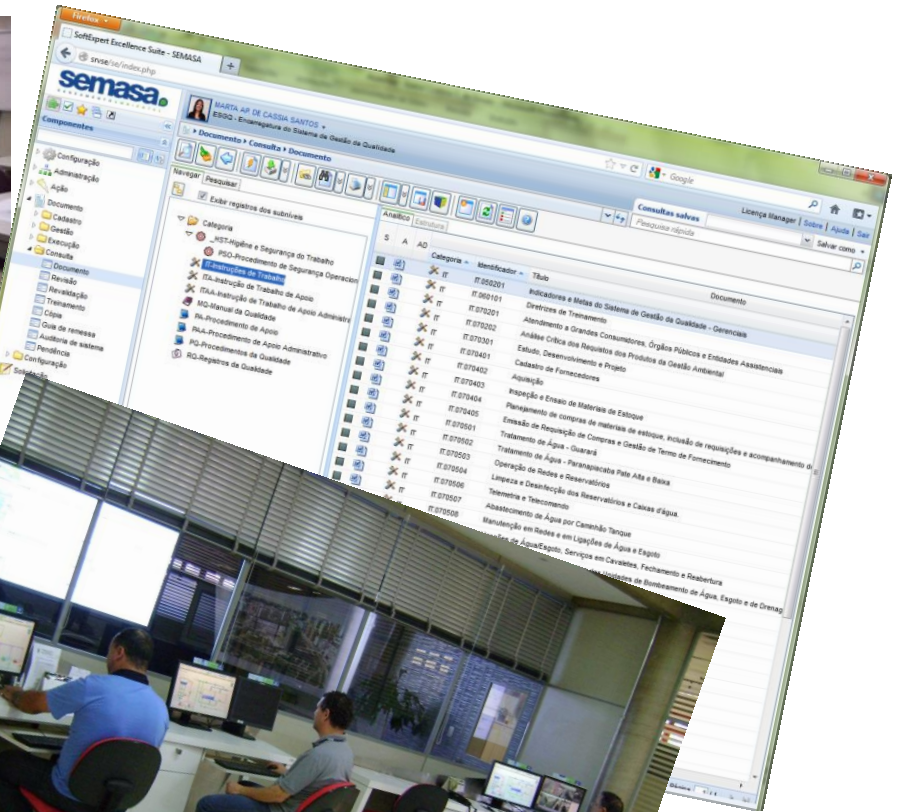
Firefox

SoftExpert Excellence Suite - SEMASA

snse/se/index.php

semasa

MARTA AP DE CASSIA SANTOS
ESGQ - Encarregatura do Sistema de Gestão da Qualidade

Componentes

Documento › Consulta › Documento

Google

Consultas salvas

Licença Manager | Sobre | Ajuda | Sair

Pesquisa rápida

Salvar como

Navegar Pesquisar

Exibir registros dos subníveis

Configuração
Administração
Ação
Documento
Cadastro
Gestão
Execução
Consulta
Documento
Revisão
Revalidação
Treinamento
Cópia
Guia de remessa
Auditoria de sistema
Pendência
Configuração
Solicitação

Categoria
HST-Higiêne e Segurança do Trabalho
PSO-Procedimento de Segurança Operacion
IT-Instruções de Trabalho
ITA-Instrução de Trabalho de Apoio
ITAA-Instrução de Trabalho de Apoio Administr
MQ-Manual da Qualidade
PA-Procedimento de Apoio
PAA-Procedimento de Apoio Administrativo
PG-Procedimentos da Qualidade
RQ-Registros da Qualidade

Analítico Estrutura

| S | A | AD | Categoria | Identificador | Título |
|---|---|---|---|---|---|
| | | | IT | IT.050201 | Indicadores e Metas do Sistema de Gestão da Qualidade - Gerencia |
| | | | IT | IT.060101 | Diretrizes de Treinamento |
| | | | IT | IT.070201 | Atendimento a Grandes Consumidores, Órgãos Públicos e Entidades Assistenciais |
| | | | IT | IT.070202 | Análise Crítica dos Requisitos dos Produtos da Gestão Ambiental |
| | | | IT | IT.070301 | Estudo, Desenvolvimento e Projeto |
| | | | IT | IT.070401 | Cadastro de Fornecedores |
| | | | IT | IT.070402 | Aquisição |
| | | | IT | IT.070403 | Inspeção e Ensaio de Materiais de Estoque |
| | | | IT | IT.070404 | Planejamento de compras de materiais de estoque, inclusão de requisições e acompanhamento d |
| | | | IT | IT.070405 | Emissão de Requisição de Compras e Gestão de Termo de Fornecimento |
| | | | IT | IT.070501 | Tratamento de Água - Guarará |
| | | | IT | IT.070502 | Tratamento de Água - Paranapiacaba Pate Alta e Baixa |
| | | | IT | IT.070503 | Operação de Redes e Reservatórios |
| | | | IT | IT.070504 | Limpeza e Desinfecção dos Reservatórios e Caixas d'água. |
| | | | IT | IT.070506 | Telemetria e Telecomando |
| | | | IT | IT.070507 | Abastecimento de Água por Caminhão Tanque |
| | | | IT | IT.070508 | Manutenção em Redes e em Ligações de Água e Esgoto |
| | | | | | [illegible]ções de Água/Esgoto, Serviços em Cavaletes, Fechamento e Reabertura |
| | | | | | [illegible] de Bombeamento de Água, Esgoto e de Drenag |

Documento